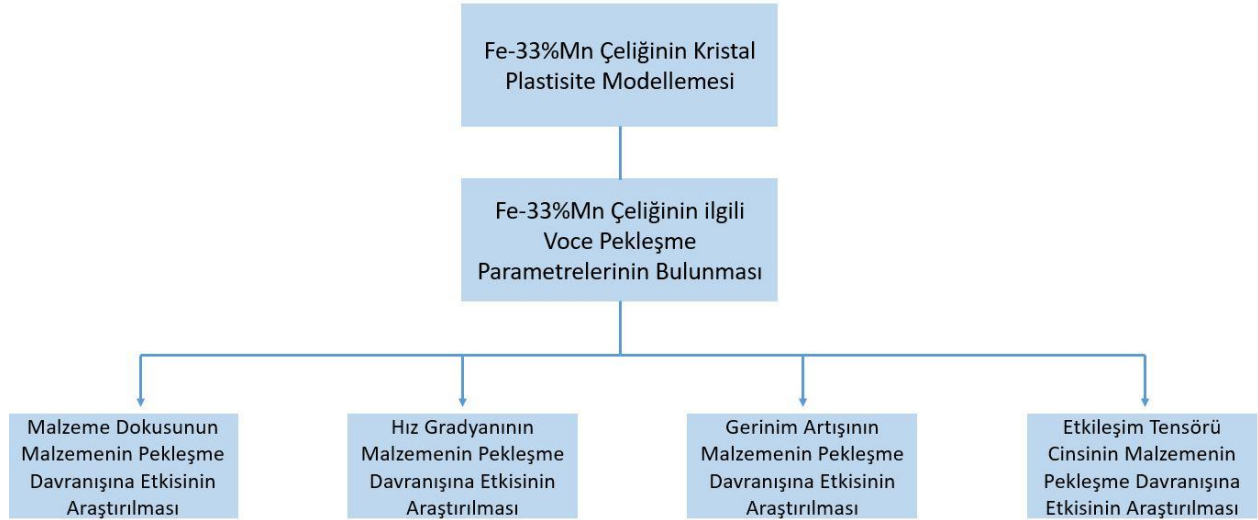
Fe-33%Mn Çeliğinin Kristal Plastisite Modellemesi

Fe-33%Mn Çeliğinin ilgili Voce Pekleşme Parametrelerinin Bulunması

Malzeme Dokusunun Malzemenin Pekleşme Davranışına Etkisinin Araştırılması

Hız Gradyanının Malzemenin Pekleşme Davranışına Etkisinin Araştırılması

Gerinim Artışının Malzemenin Pekleşme Davranışına Etkisinin Araştırılması

Etkileşim Tensörü Cinsinin Malzemenin Pekleşme Davranışına Etkisinin Araştırılması